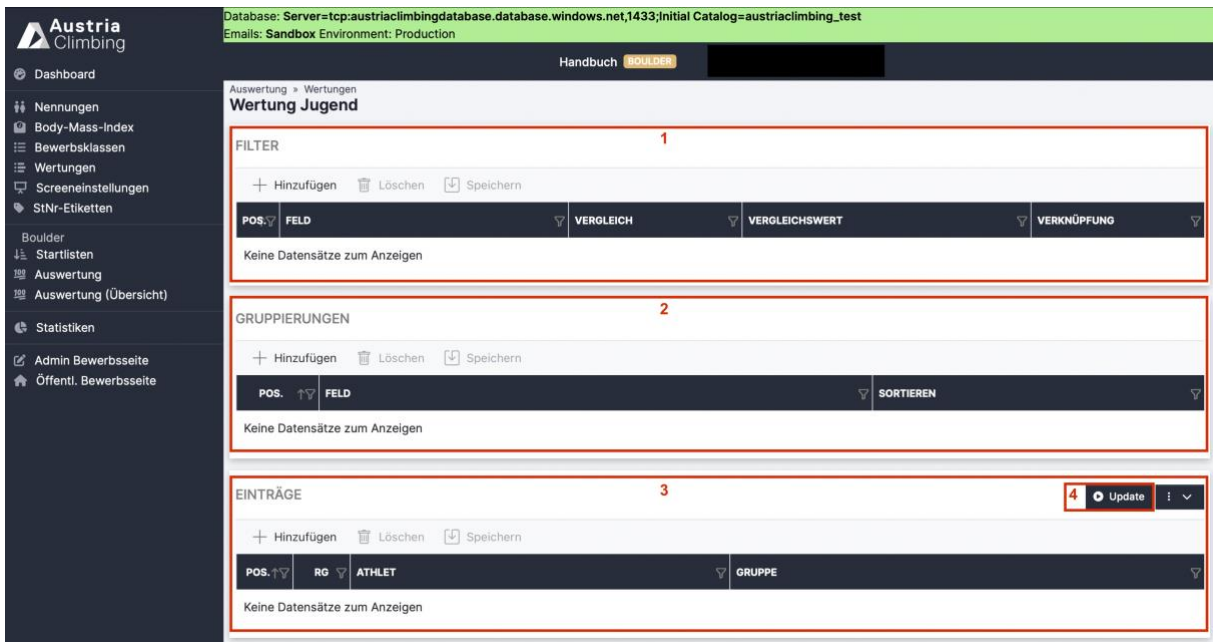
Austria Climbing

Dashboard

Nennungen
Body-Mass-Index
Bewerbsklassen
Wertungen
Screeneinstellungen
StNr-Etiketten

Boulder
Startlisten
Auswertung
Auswertung (Übersicht)

Statistiken

Admin Bewerbsseite
Öffentl. Bewerbsseite

Database: Server=tcp:austriaclimbingdatabase.database.windows.net,1433;Initial Catalog=austriaclimbing_test
Emails: Sandbox Environment: Production

Handbuch BOULDER

Auswertung » Wertungen
Wertung Jugend

FILTER 1

+ Hinzufügen Löschen Speichern

| POS. | FELD | VERGLEICH | VERGLEICHSWERT | VERKNÜPFUNG |
|---|---|---|---|---|

Keine Datensätze zum Anzeigen

GRUPPIERUNGEN 2

+ Hinzufügen Löschen Speichern

| POS. | FELD | SORTIEREN |
|---|---|---|

Keine Datensätze zum Anzeigen

EINTRÄGE 3

4 Update

+ Hinzufügen Löschen Speichern

| POS. | RG | ATHLET | GRUPPE |
|---|---|---|---|

Keine Datensätze zum Anzeigen